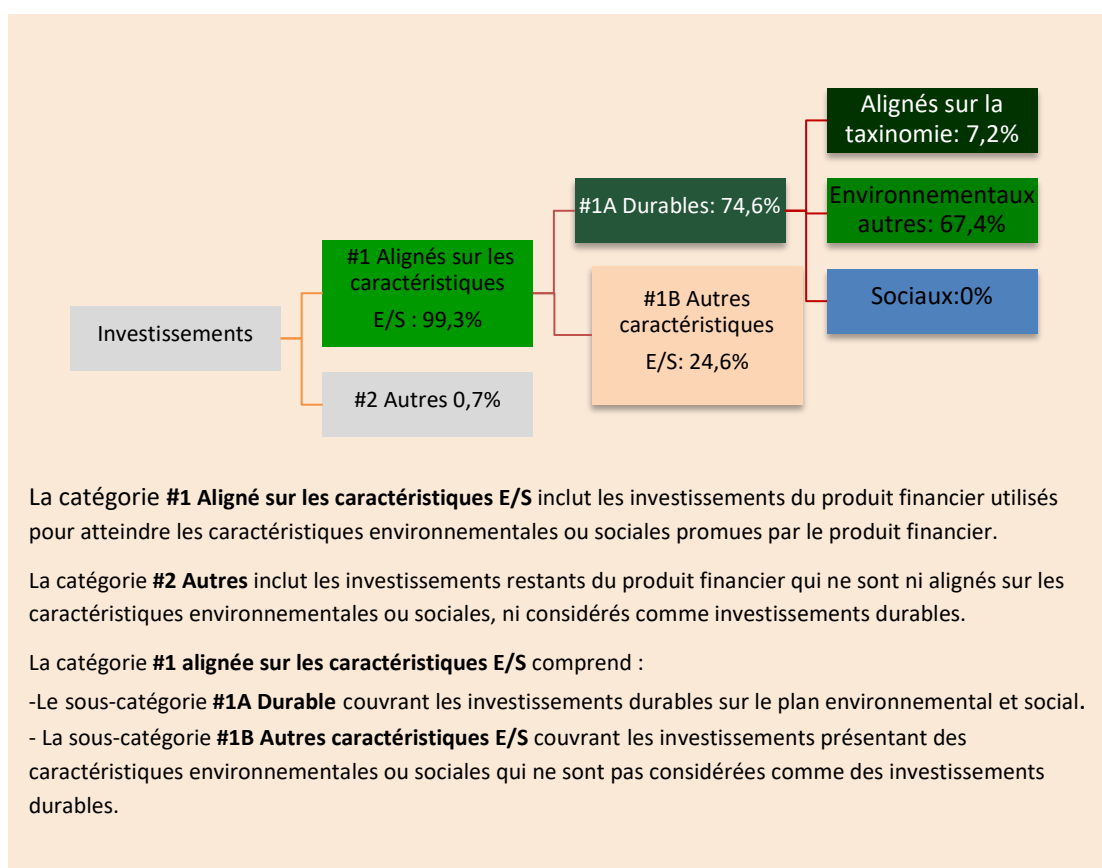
Investissements

#1 Alignés sur les caractéristiques E/S : 99,3%

#2 Autres 0,7%

#1A Durables: 74,6%

#1B Autres caractéristiques E/S: 24,6%

Alignés sur la taxinomie: 7,2%

Environnementaux autres: 67,4%

Sociaux:0%

La catégorie **#1 Aligné sur les caractéristiques E/S** inclut les investissements du produit financier utilisés pour atteindre les caractéristiques environnementales ou sociales promues par le produit financier.

La catégorie **#2 Autres** inclut les investissements restants du produit financier qui ne sont ni alignés sur les caractéristiques environnementales ou sociales, ni considérés comme investissements durables.

La catégorie **#1 alignée sur les caractéristiques E/S** comprend :

-Le sous-catégorie **#1A Durable** couvrant les investissements durables sur le plan environnemental et social.

- La sous-catégorie **#1B Autres caractéristiques E/S** couvrant les investissements présentant des caractéristiques environnementales ou sociales qui ne sont pas considérées comme des investissements durables.